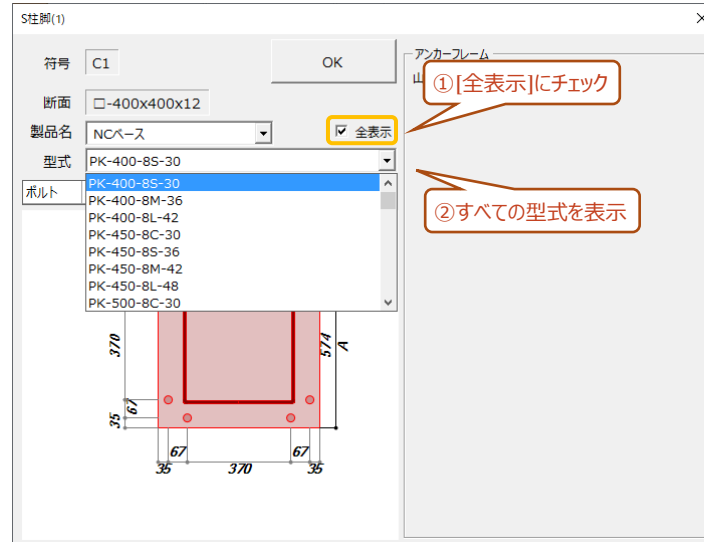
S柱脚(1)

×

符号 C1

OK

断面 □-400x400x12

製品名 NCベース

☑ 全表示

型式 PK-400-8S-30

ボルト

PK-400-8S-30
PK-400-8M-36
PK-400-8L-42
PK-450-8C-30
PK-450-8S-36
PK-450-8M-42
PK-450-8L-48
PK-500-8C-30

アンカーフレーム

山

①[全表示]にチェック

②すべての型式を表示

370

574

A

67

35

67

370

67

35

35